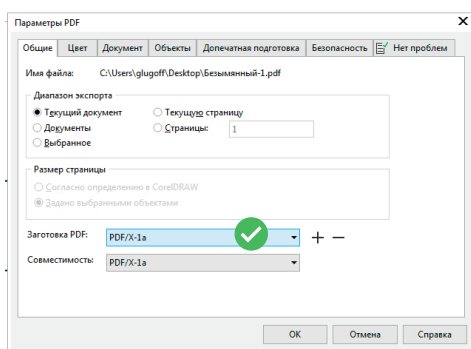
Параметры PDF

Общие | Цвет | Документ | Объекты | Допечатная подготовка | Безопасность | Нет проблем

Имя файла: C:\Users\glugoff\Desktop\Безымянный-1.pdf

Диапазон экспорта
Текущий документ
Документы
Выбранное
Текущую страницу
Страницы: 1

Размер страницы
Согласно определению в CorelDRAW
Задано выбранными объектами

Заготовка PDF: PDF/X-1a
+ −

Совместимость: PDF/X-1a

OK | Отмена | Справка